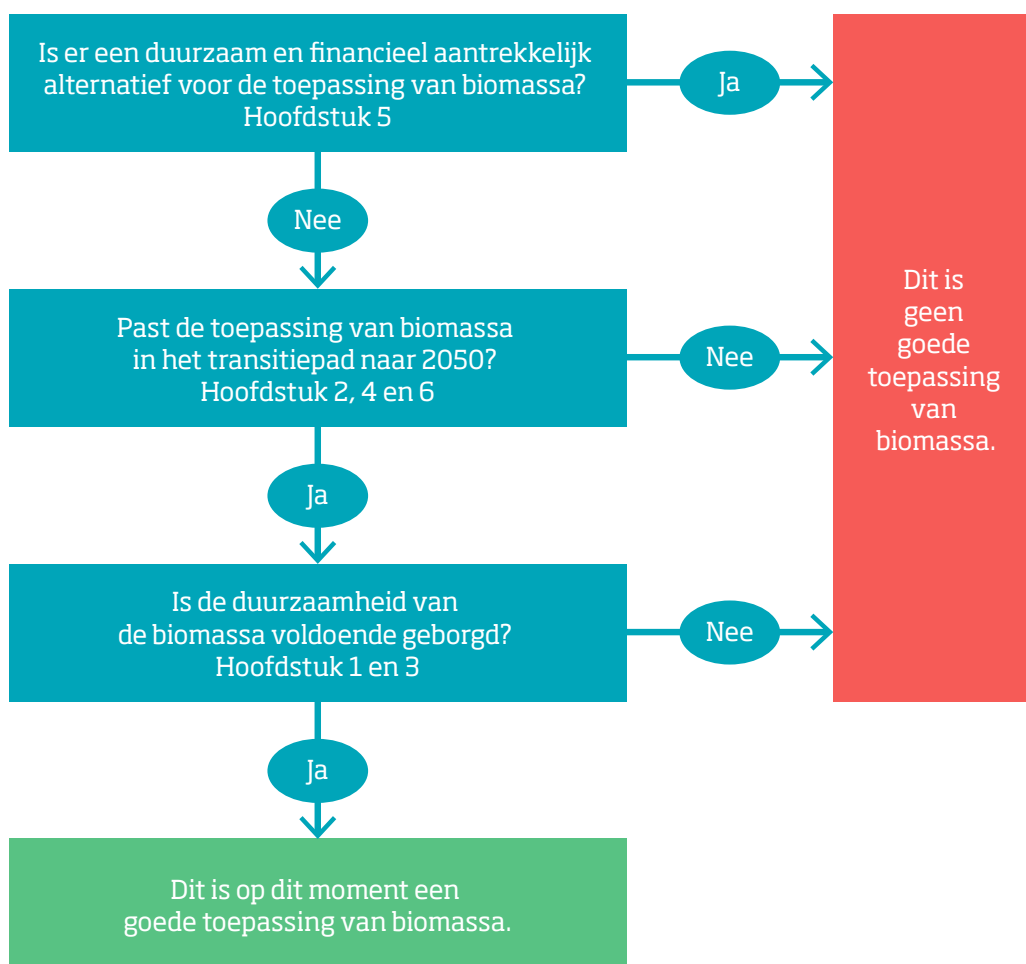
Is er een duurzaam en financieel aantrekkelijk alternatief voor de toepassing van biomassa? Hoofdstuk 5

Ja

Nee

Past de toepassing van biomassa in het transitiepad naar 2050? Hoofdstuk 2, 4 en 6

Nee

Ja

Is de duurzaamheid van de biomassa voldoende geborgd? Hoofdstuk 1 en 3

Nee

Ja

Dit is op dit moment een goede toepassing van biomassa.

Dit is geen goede toepassing van biomassa.